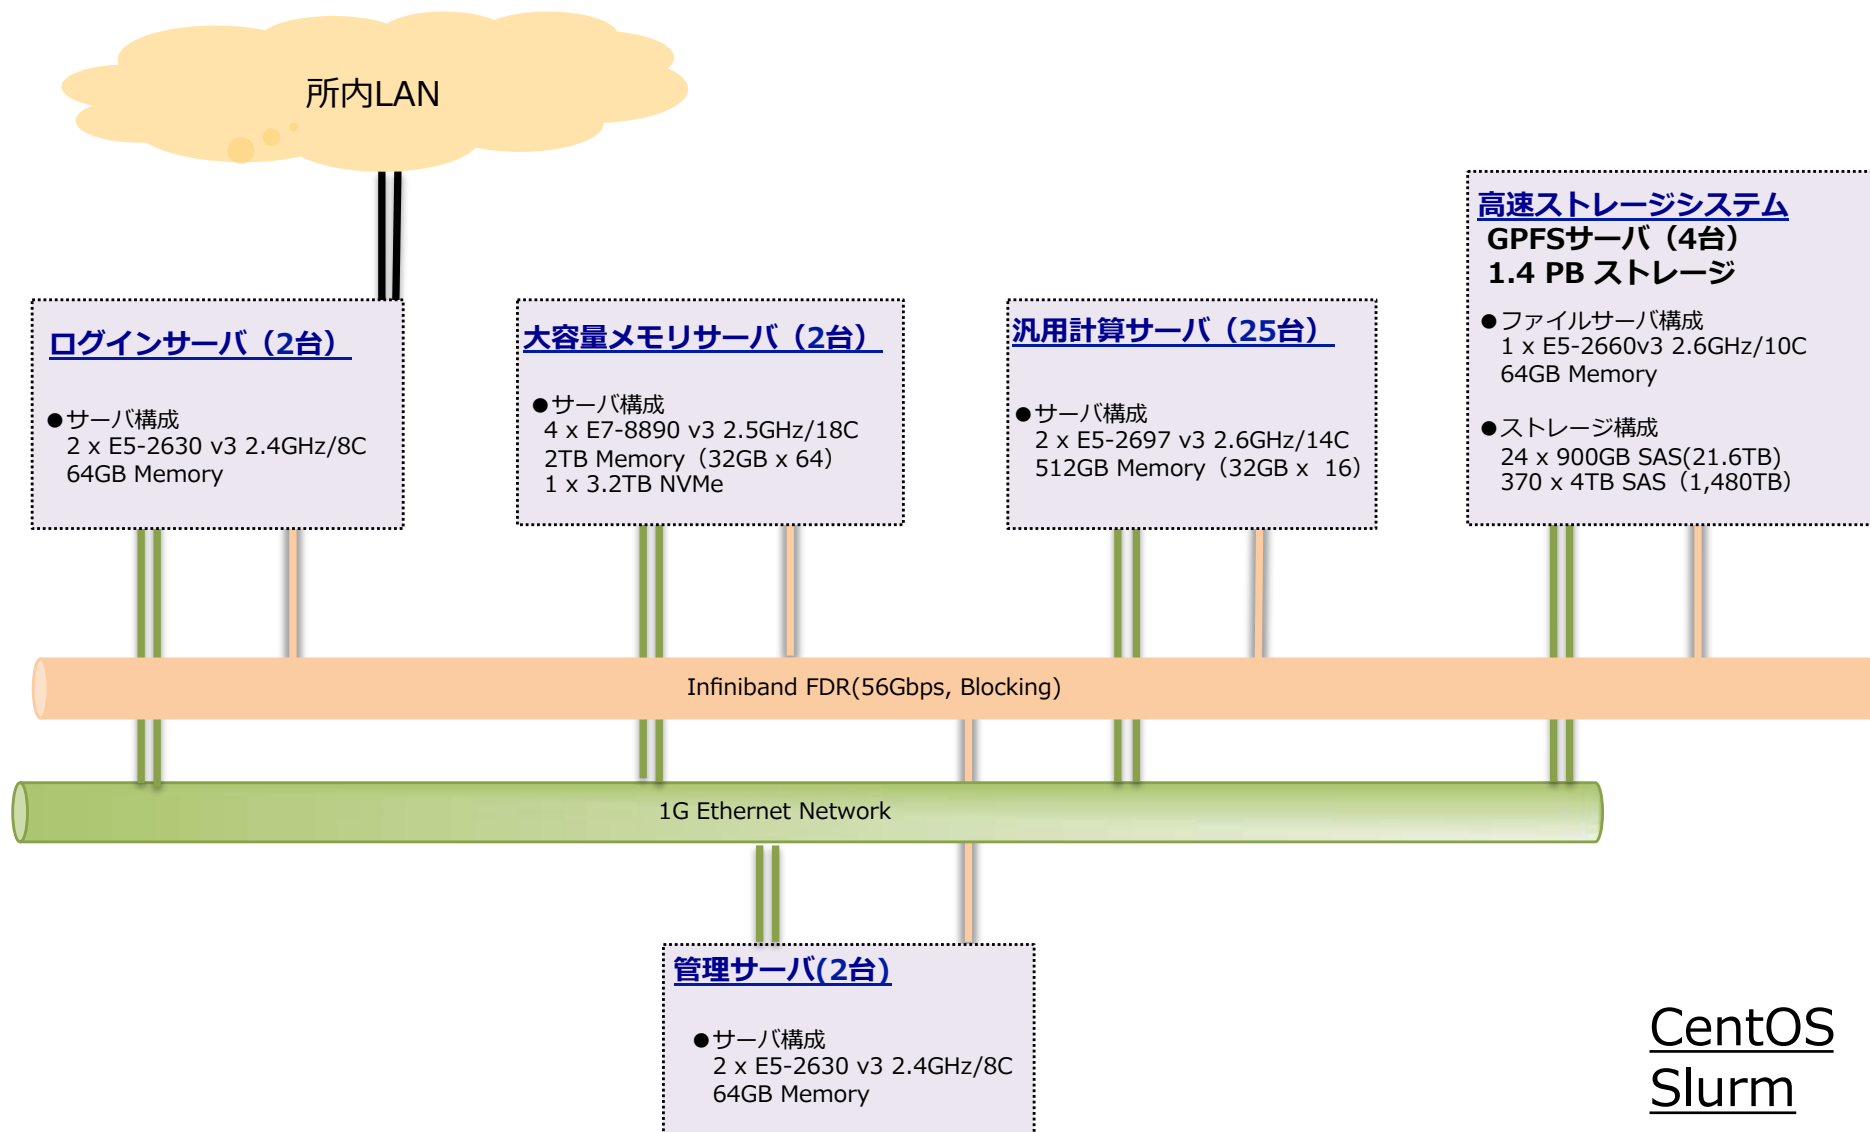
所内LAN

ログインサーバ（2台）

●サーバ構成
2 x E5-2630 v3 2.4GHz/8C
64GB Memory

大容量メモリサーバ（2台）

●サーバ構成
4 x E7-8890 v3 2.5GHz/18C
2TB Memory（32GB x 64）
1 x 3.2TB NVMe

汎用計算サーバ（25台）

●サーバ構成
2 x E5-2697 v3 2.6GHz/14C
512GB Memory（32GB x 16）

高速ストレージシステム
GPFSサーバ（4台）
1.4 PB ストレージ

●ファイルサーバ構成
1 x E5-2660v3 2.6GHz/10C
64GB Memory

●ストレージ構成
24 x 900GB SAS(21.6TB)
370 x 4TB SAS（1,480TB）

Infiniband FDR(56Gbps, Blocking)

1G Ethernet Network

管理サーバ(2台)

●サーバ構成
2 x E5-2630 v3 2.4GHz/8C
64GB Memory

CentOS
Slurm